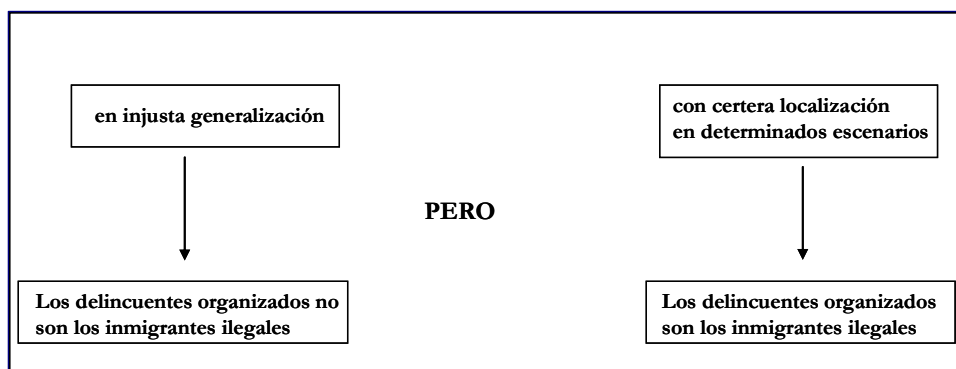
en injusta generalización

con certera localización en determinados escenarios

PERO

Los delincuentes organizados no son los inmigrantes ilegales

Los delincuentes organizados son los inmigrantes ilegales